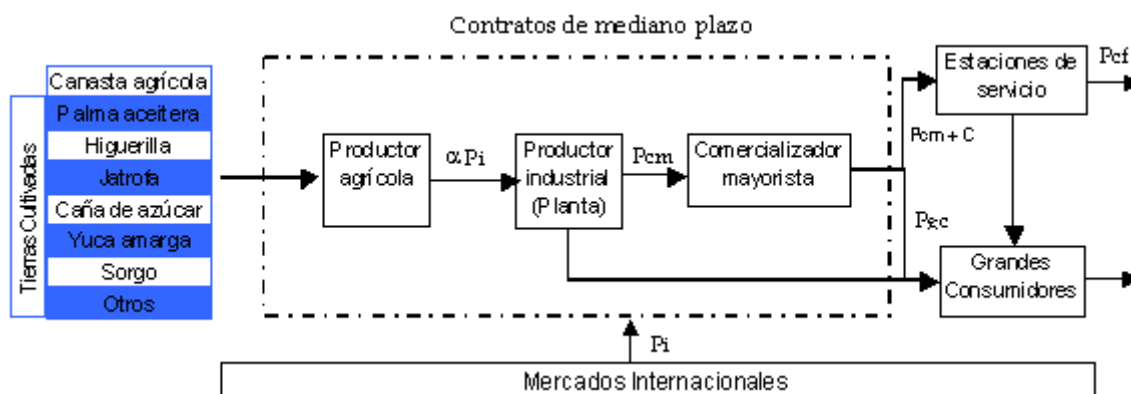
Contratos de mediano plazo

Tierras Cultivadas

Canasta agrícola
Palma aceitera
Higuerilla
Jatrofa
Caña de azúcar
Yuca amarga
Sorgo
Otros

Productor agrícola

$\alpha$ Pi

Productor industrial (Planta)

Pcm

Comercializador mayorista

Pcm + C

Estaciones de servicio

Pcf

Pgc

Grandes Consumidores

Pi

Mercados Internacionales